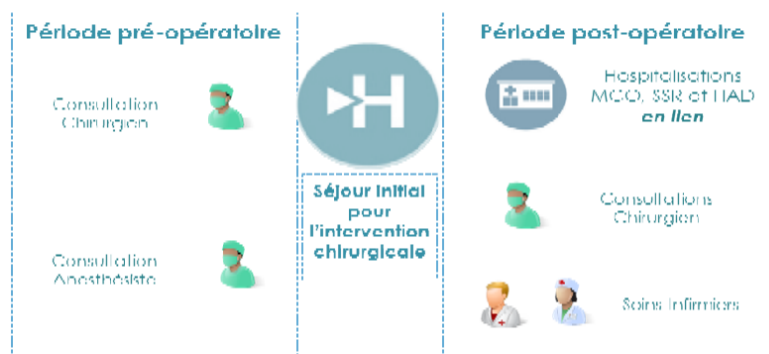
Période pré-opératoire

Consultation Chirurgien

Consultation Anesthésiste

Séjour initial pour l'intervention chirurgicale

Période post-opératoire

Hospitalisations MCO, SSR et HAD en lien

Consultations Chirurgien

Soins Infirmiers